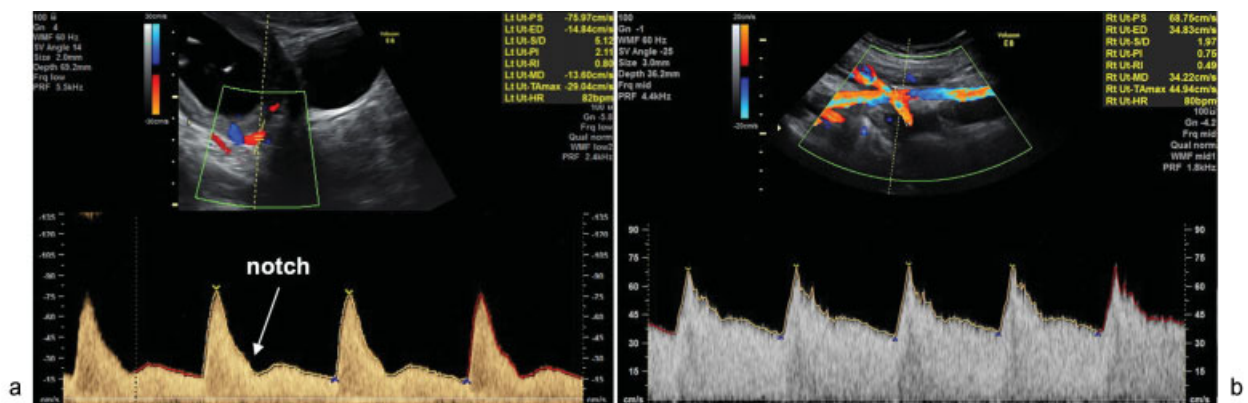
100
Gn 4
WMF 60 Hz
SV Angle 14
Size 2.0mm
Depth 65.2mm
Frq low
PRF 5.5kHz

30cm/s
-30cm/s

Lt Ut-PS -75.97cm/s
Lt Ut-ED -14.84cm/s
Lt Ut-S/D 5.12
Lt Ut-PI 2.11
Lt Ut-RI 0.80
Lt Ut-MD -13.60cm/s
Lt Ut-TAmax -29.04cm/s
Lt Ut-HR 82bpm

100
Gn -5.0
Frq low
Qual norm
WMF low2
PRF 2.4kHz

-135
-120
-105
-90
-75
-60
-45
-30
-15
cm/s

notch

-135
-120
-105
-90
-75
-60
-45
-30
-15
cm/s

a

100
Gn -1
WMF 60 Hz
SV Angle -25
Size 3.0mm
Depth 36.2mm
Frq mid
PRF 4.4kHz

20cm/s
-20cm/s

Rt Ut-PS 68.75cm/s
Rt Ut-ED 34.83cm/s
Rt Ut-S/D 1.97
Rt Ut-PI 0.75
Rt Ut-RI 0.49
Rt Ut-MD 34.22cm/s
Rt Ut-TAmax 44.94cm/s
Rt Ut-HR 80bpm

100
Gn -4.2
Frq mid
Qual norm
WMF mid1
PRF 1.8kHz

90
75
60
45
30
15
cm/s

90
75
60
45
30
15

b